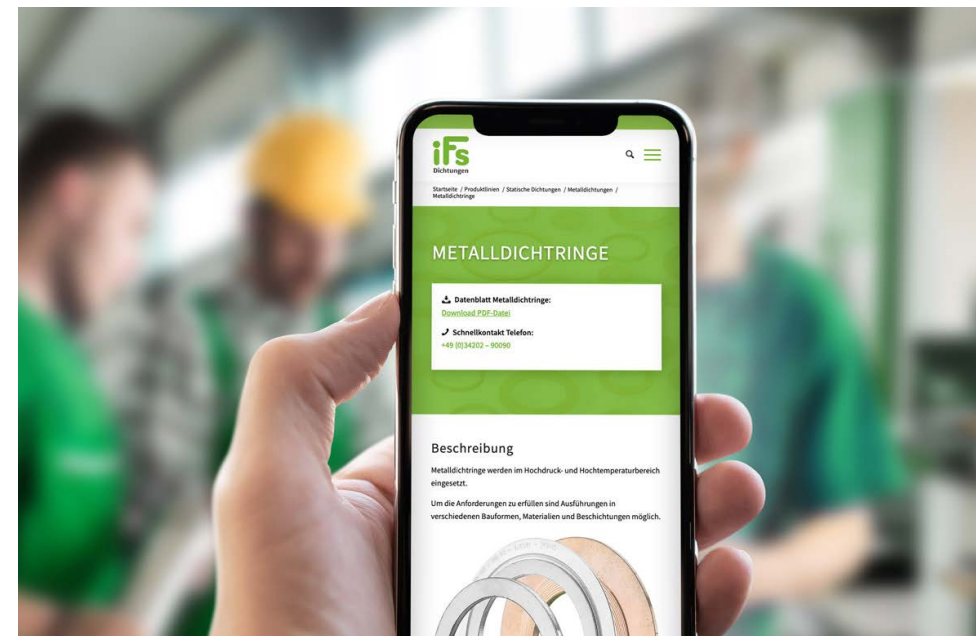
iFs
Dichtungen

Startseite / Produktlinien / Statische Dichtungen / Metalldichtungen / Metalldichtringe

METALLDICHTRINGE

Datenblatt Metalldichtringe:
Download PDF-Datei

Schnellkontakt Telefon:
+49 (0)34202 – 90090

Beschreibung

Metalldichtringe werden im Hochdruck- und Hochtemperaturbereich eingesetzt.

Um die Anforderungen zu erfüllen sind Ausführungen in verschiedenen Bauformen, Materialien und Beschichtungen möglich.